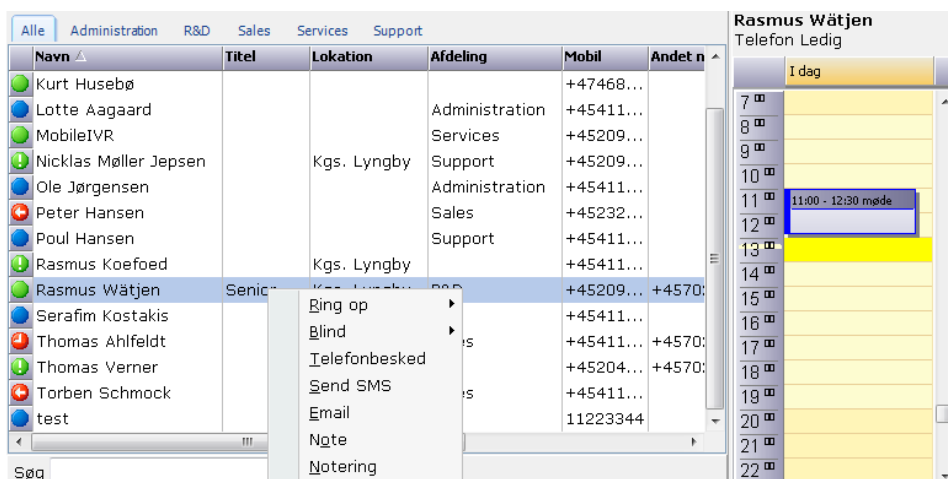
Alle | Administration | R&D | Sales | Services | Support

| Navn | Titel | Lokation | Afdeling | Mobil | Andet n |
|---|---|---|---|---|---|
| Kurt Husebø | | | | +47468... | |
| Lotte Aagaard | | | Administration | +45411... | |
| MobileIVR | | | Services | +45209... | |
| Nicklas Møller Jepsen | | Kgs. Lyngby | Support | +45209... | |
| Ole Jørgensen | | | Administration | +45411... | |
| Peter Hansen | | | Sales | +45232... | |
| Poul Hansen | | | Support | +45411... | |
| Rasmus Koefoed | | Kgs. Lyngby | | +45411... | |
| Rasmus Wätjen | Senior | Kgs. Lyngby | R&D | +45209... | +4570: |
| Serafim Kostakis | | | | +45411... | |
| Thomas Ahlfeldt | | | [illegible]s | +45411... | +4570: |
| Thomas Verner | | | | +45204... | +4570: |
| Torben Schmock | | | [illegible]s | +45411... | |
| test | | | | 11223344 | |

Ring op
Blind
Telefonbesked
Send SMS
Email
Note
Notering

Søg

Rasmus Wätjen
Telefon Ledig

I dag

7 00
8 00
9 00
10 00
11 00
11:00 - 12:30 møde
12 00
13 00
14 00
15 00
16 00
17 00
18 00
19 00
20 00
21 00
22 00